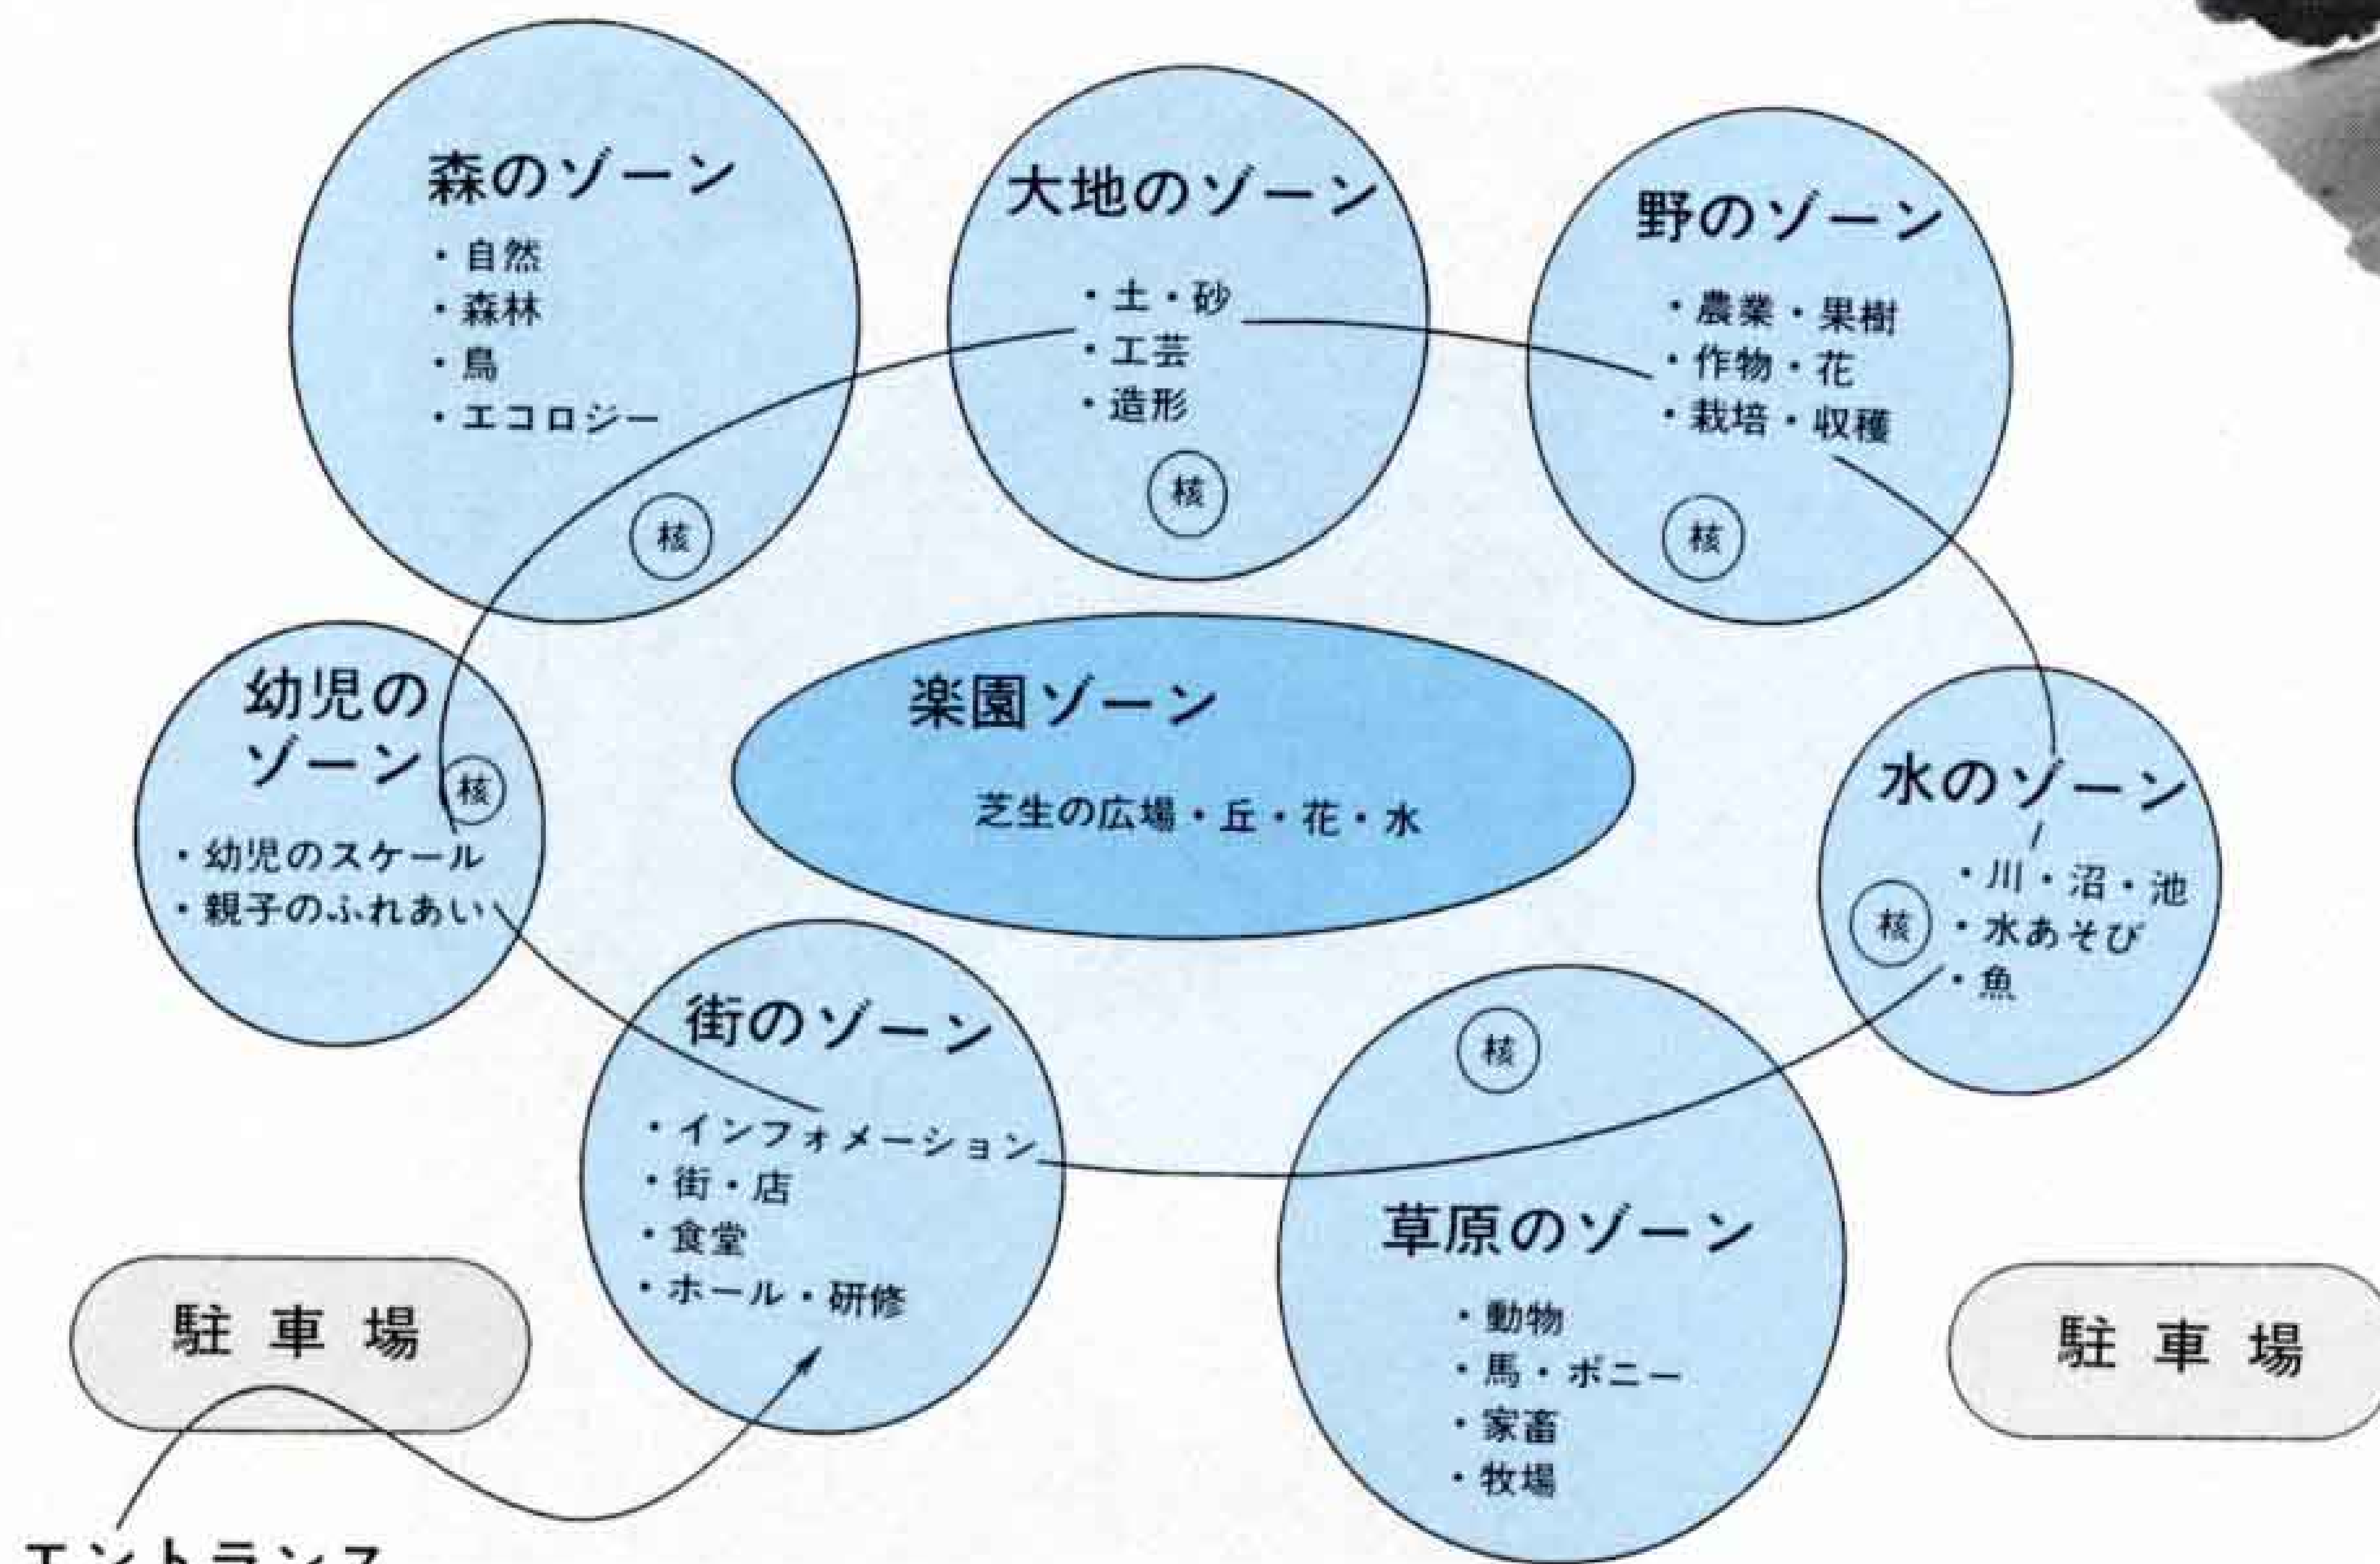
森のゾーン
・自然
・森林
・鳥
・エコロジー
核

大地のゾーン
・土・砂
・工芸
・造形
核

野のゾーン
・農業・果樹
・作物・花
・栽培・収穫
核

幼児のゾーン
核
・幼児のスケール
・親子のふれあい

楽園ゾーン
芝生の広場・丘・花・水

水のゾーン
核
・川・沼・池
・水あそび
・魚

街のゾーン
・インフォメーション
・街・店
・食堂
・ホール・研修

核
草原のゾーン
・動物
・馬・ポニー
・家畜
・牧場

駐車場

駐車場

エントランス